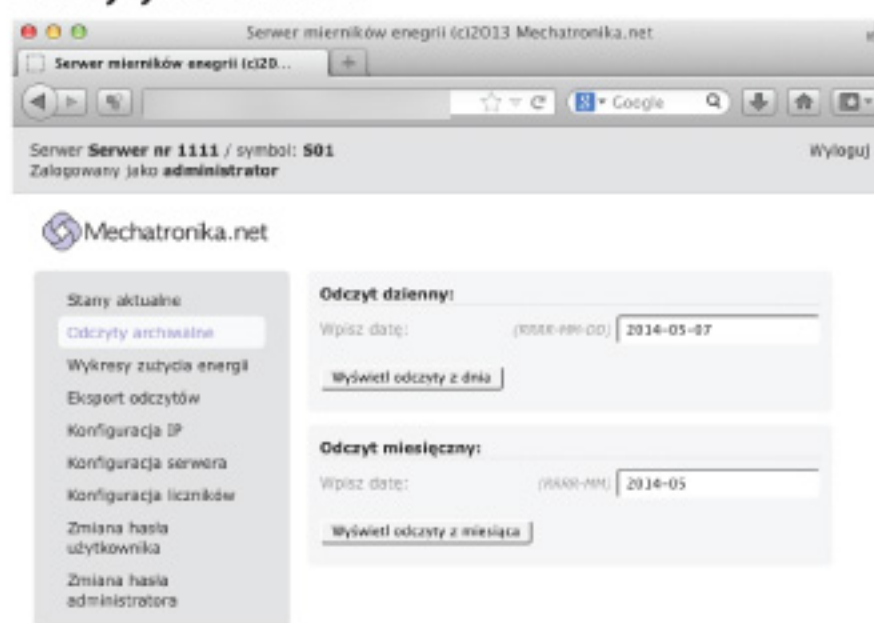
Serwer mierników enegrii (c)2013 Mechatronika.net

Serwer mierników enegrii (c)2D...

Google

Serwer **Serwer nr 1111** / symbol: **S01**
Zalogowany jako **administrator**

Wyloguj

Mechatronika.net

Stany aktualne
Odczyty archiwalne
Wykresy zużycia energii
Eksport odczytów
Konfiguracja IP
Konfiguracja serwera
Konfiguracja liczników
Zmiana hasła użytkownika
Zmiana hasła administratora

**Odczyt dzienny:**
Wpisz datę: (RRRR-MM-DD) 2014-05-07
Wyświetl odczyty z dnia

**Odczyt miesięczny:**
Wpisz datę: (RRRR-MM) 2014-05
Wyświetl odczyty z miesiąca